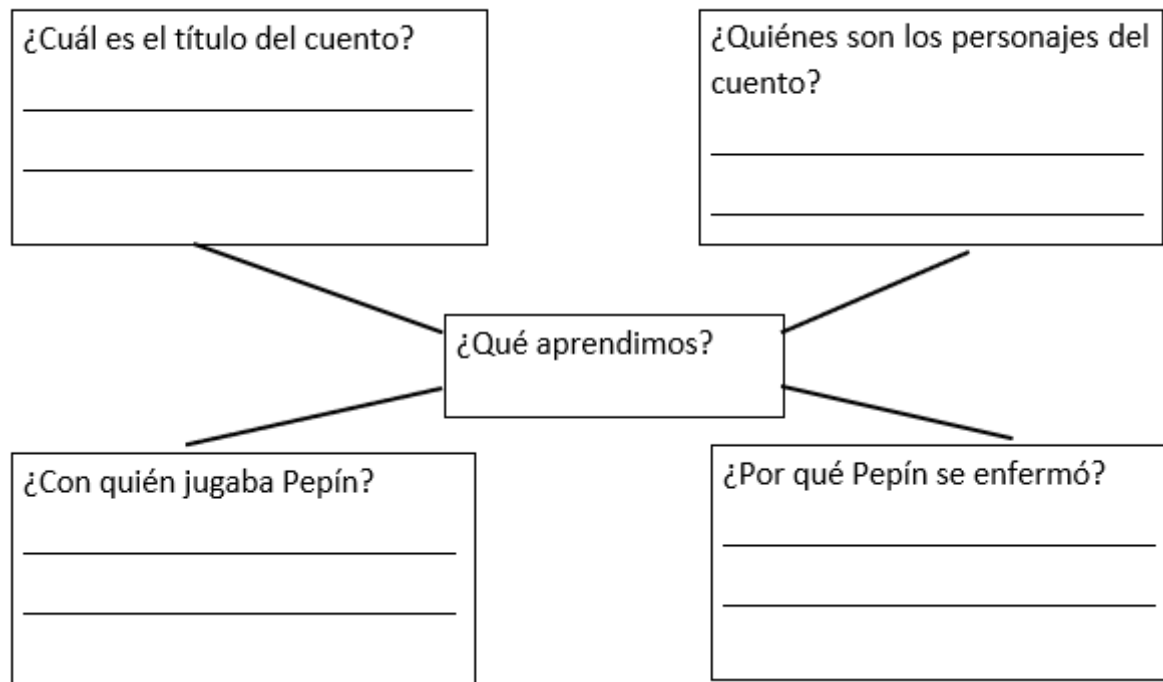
¿Cuál es el título del cuento?

______________________________

______________________________

¿Quiénes son los personajes del cuento?

______________________________

______________________________

¿Qué aprendimos?

¿Con quién jugaba Pepín?

______________________________

______________________________

¿Por qué Pepín se enfermó?

______________________________

______________________________